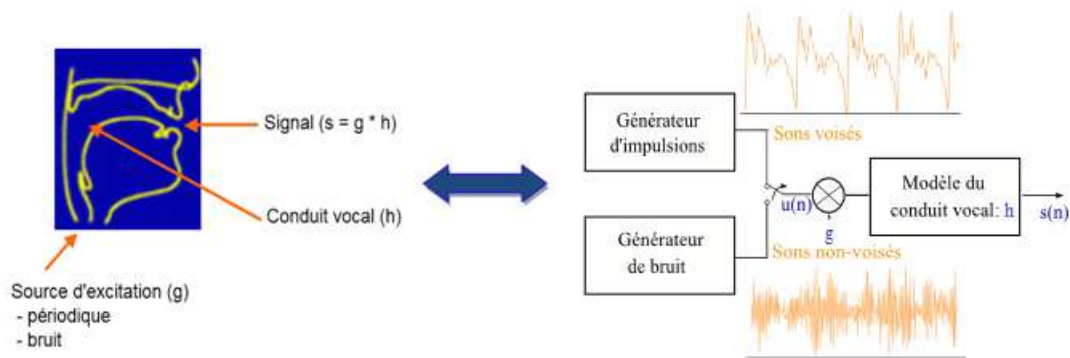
Signal (s = g * h)

Conduit vocal (h)

Source d'excitation (g)
- périodique
- bruit

Générateur d'impulsions

Sons voisés

Générateur de bruit

Sons non-voisés

u(n)

g

Modèle du conduit vocal: h

s(n)